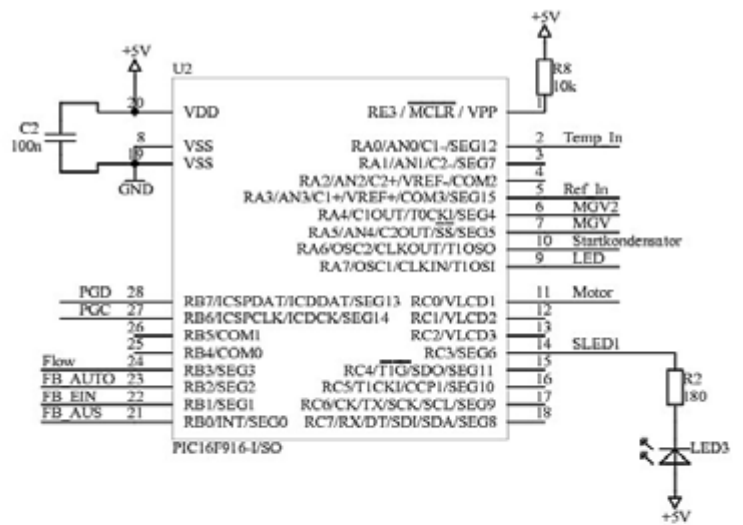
+5V

+5V

U2

R8
10k

C2
100n

20 VDD

RE3 / $\overline{MCLR}$ / VPP 1

8 VSS
19 VSS

GND

RA0/AN0/C1-/SEG12 2 Temp_In
RA1/AN1/C2-/SEG7 3
RA2/AN2/C2+/VREF-/COM2 4
RA3/AN3/C1+/VREF+/COM3/SEG15 5 Ref_In
RA4/C1OUT/T0CKI/SEG4 6 MGV2
RA5/AN4/C2OUT/$\overline{SS}$/SEG5 7 MGV
RA6/OSC2/CLKOUT/T1OSO 10 Startkondensator
RA7/OSC1/CLKIN/T1OSI 9 LED

PGD 28 RB7/ICSPDAT/ICDDAT/SEG13
PGC 27 RB6/ICSPCLK/ICDCK/SEG14
26 RB5/COM1
25 RB4/COM0
Flow 24 RB3/SEG3
FB_AUTO 23 RB2/SEG2
FB_EIN 22 RB1/SEG1
FB_AUS 21 RB0/INT/SEG0

RC0/VLCD1 11 Motor
RC1/VLCD2 12
RC2/VLCD3 13
RC3/SEG6 14 SLED1
RC4/$\overline{T1G}$/SDO/SEG11 15
RC5/T1CKI/CCP1/SEG10 16
RC6/CK/TX/SCK/SCL/SEG9 17
RC7/RX/DT/SDI/SDA/SEG8 18

PIC16F916-I/SO

R2
180

LED3

+5V